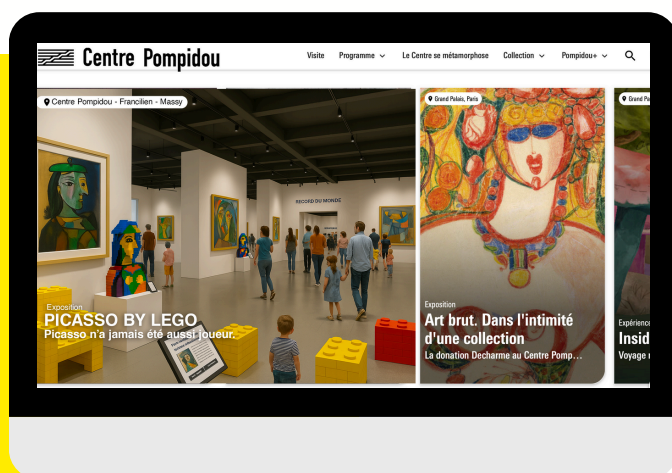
Centre Pompidou

Visite Programme Le Centre se métamorphose Collection Pompidou+

Centre Pompidou - Francilien - Massy

RECORD DU MONDE

Exposition
PICASSO BY LEGO
Picasso n'a jamais été aussi joueur.

Grand Palais, Paris

Exposition
Art brut. Dans l'intimité d'une collection
La donation Decharme au Centre Pomp…

Grand Pal

Expérience
Insid
Voyage